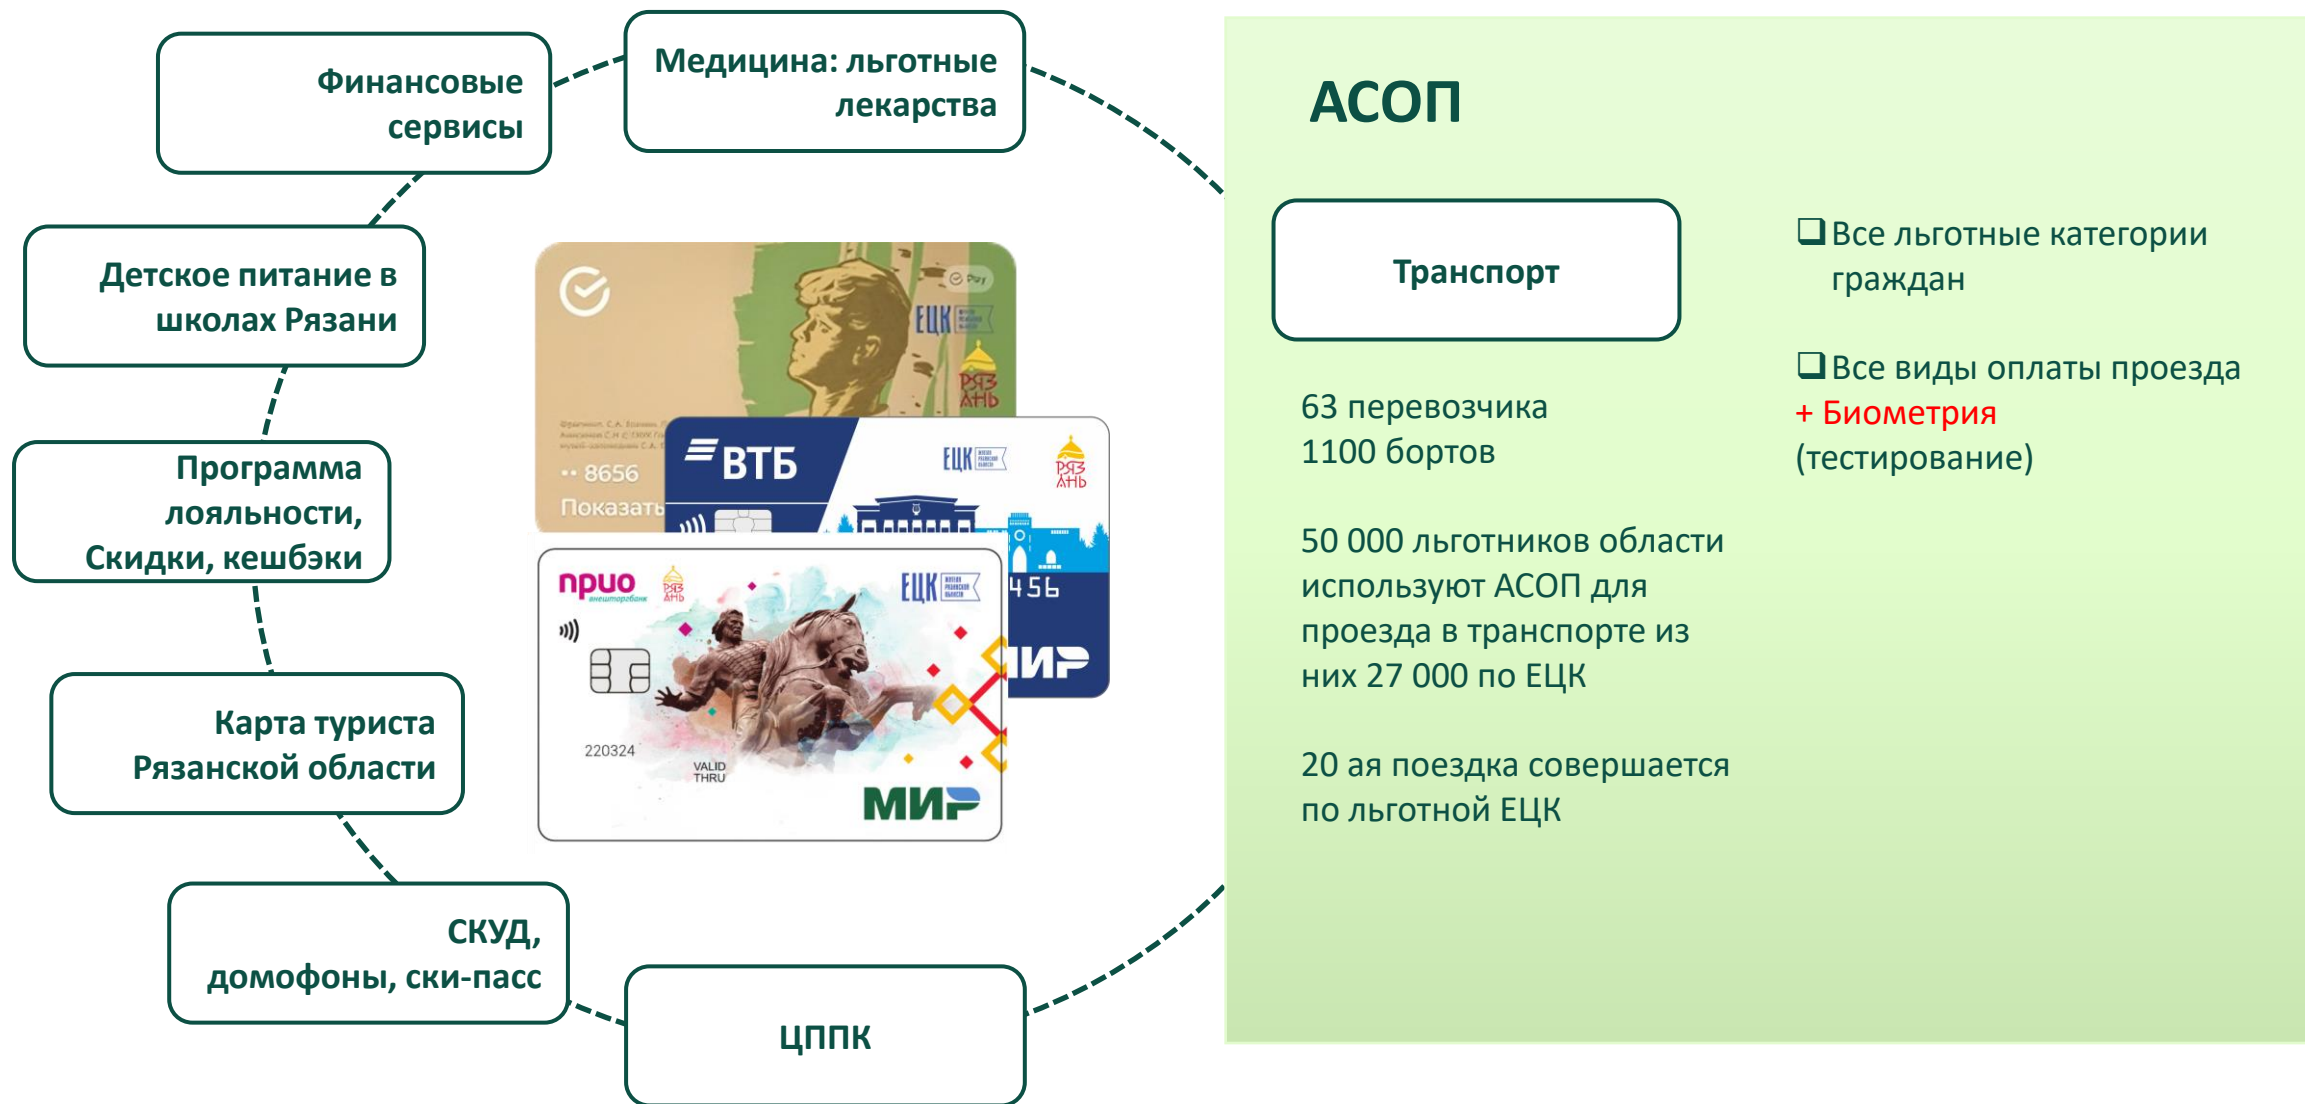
Финансовые сервисы

Медицина: льготные лекарства

Детское питание в школах Рязани

Программа лояльности, Скидки, кешбэки

Карта туриста Рязанской области

СКУД, домофоны, ски-пасс

ЦППК

ЕЦК
РЯЗАНЬ
•• 8656
Показать
ВТБ
ЕЦК
РЯЗАНЬ
456
МИР
прио внешторгбанк
РЯЗАНЬ
ЕЦК
220324
VALID THRU
МИР

АСОП

Транспорт

63 перевозчика
1100 бортов

50 000 льготников области используют АСОП для проезда в транспорте из них 27 000 по ЕЦК

20 ая поездка совершается по льготной ЕЦК

❑Все льготные категории граждан

❑Все виды оплаты проезда
+ Биометрия
(тестирование)